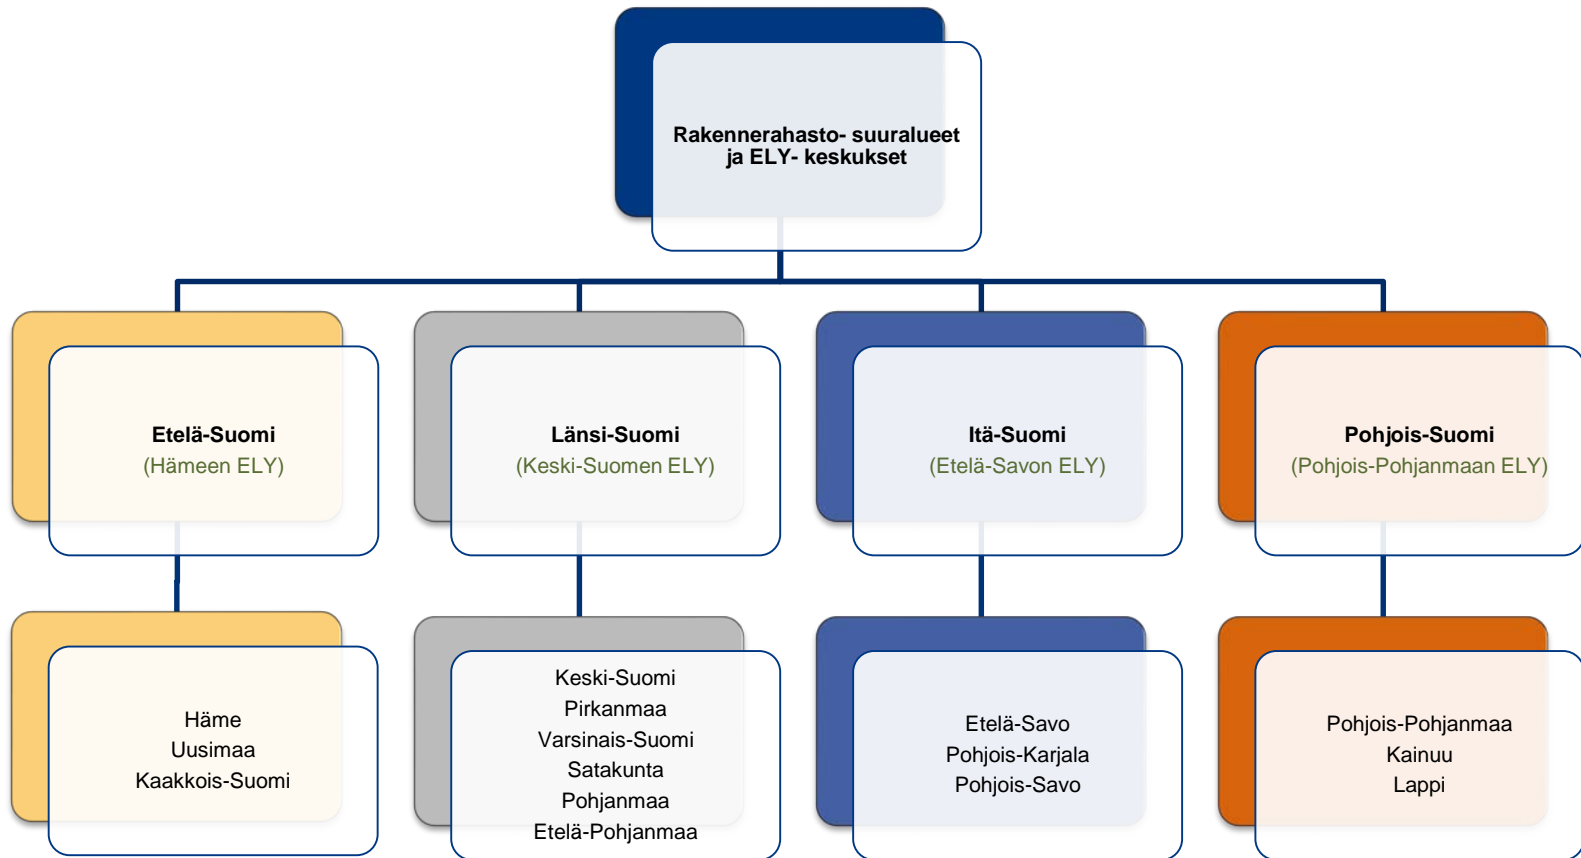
Rakennerahasto- suuralueet ja ELY- keskukset

Etelä-Suomi
(Hämeen ELY)

Länsi-Suomi
(Keski-Suomen ELY)

Itä-Suomi
(Etelä-Savon ELY)

Pohjois-Suomi
(Pohjois-Pohjanmaan ELY)

Häme
Uusimaa
Kaakkois-Suomi

Keski-Suomi
Pirkanmaa
Varsinais-Suomi
Satakunta
Pohjanmaa
Etelä-Pohjanmaa

Etelä-Savo
Pohjois-Karjala
Pohjois-Savo

Pohjois-Pohjanmaa
Kainuu
Lappi